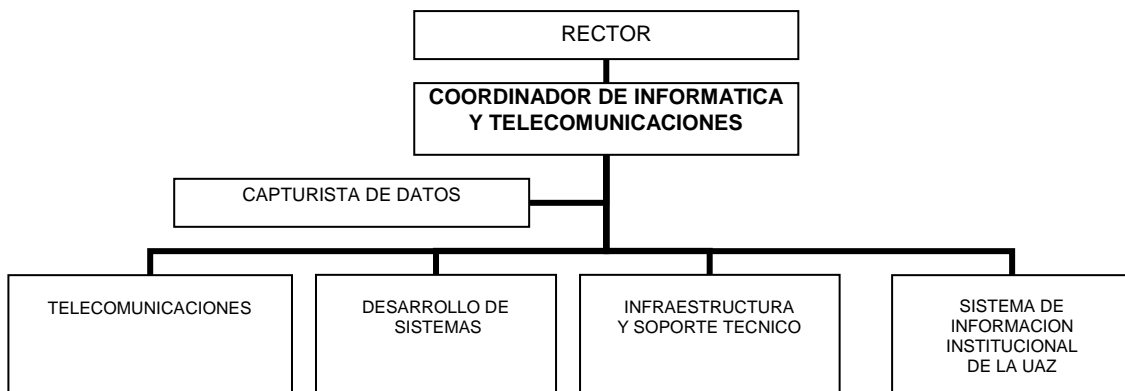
RECTOR

COORDINADOR DE INFORMATICA Y TELECOMUNICACIONES

CAPTURISTA DE DATOS

TELECOMUNICACIONES

DESARROLLO DE SISTEMAS

INFRAESTRUCTURA Y SOPORTE TECNICO

SISTEMA DE INFORMACION INSTITUCIONAL DE LA UAZ